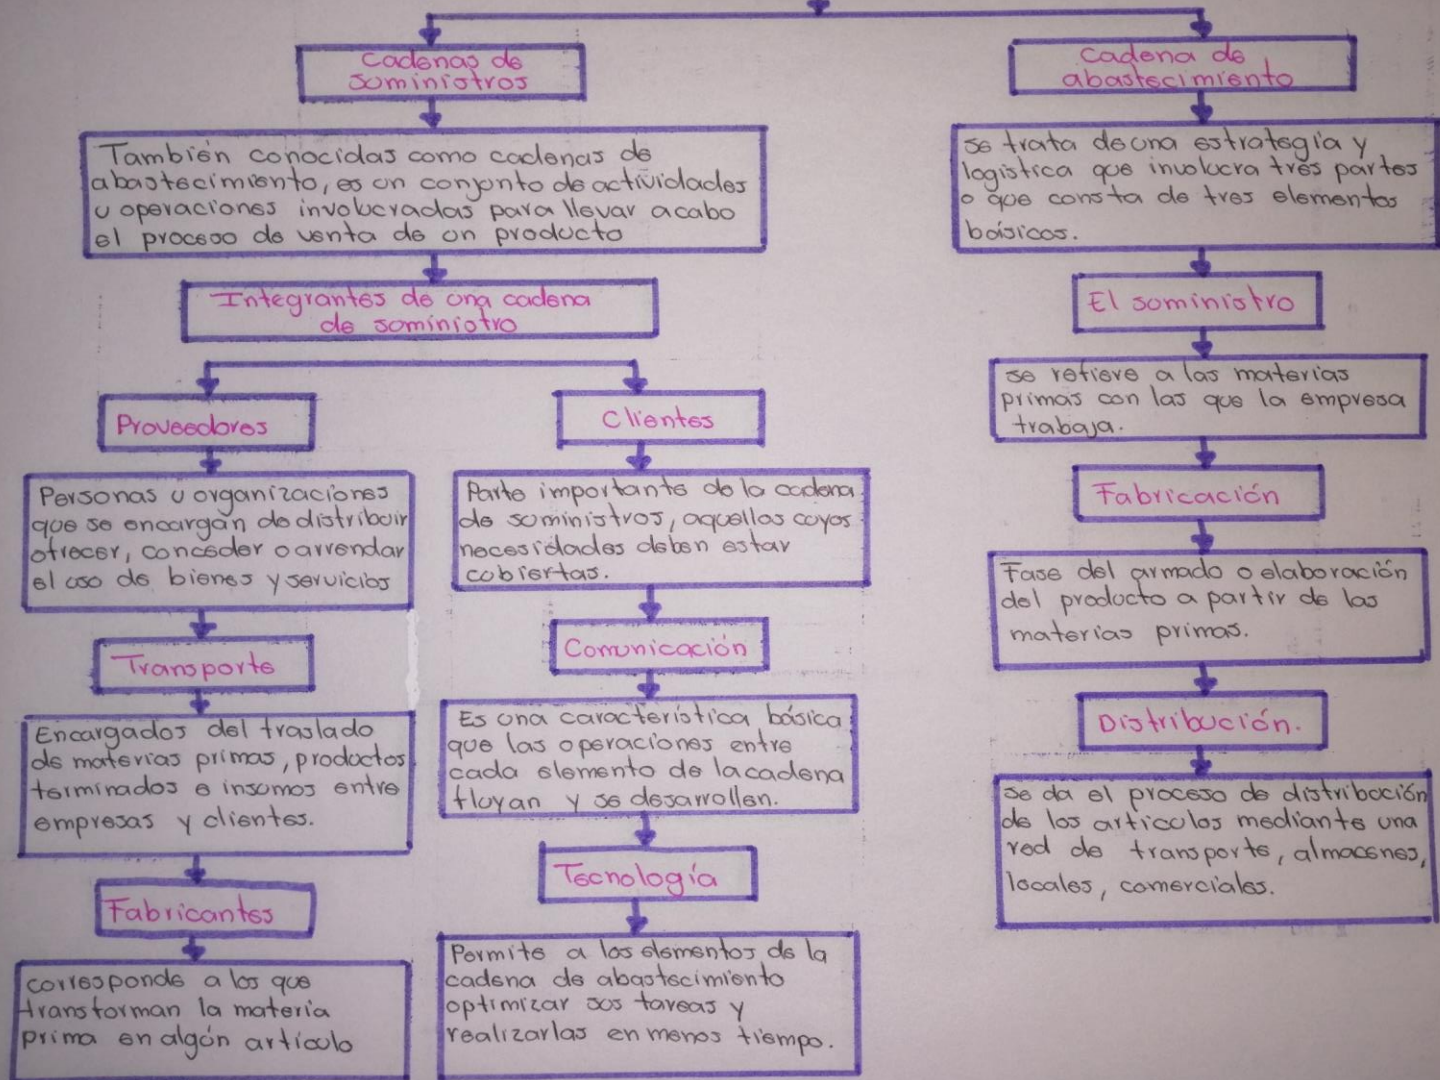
Cadenas de suministros

También conocidas como cadenas de abastecimiento, es un conjunto de actividades u operaciones involucradas para llevar acabo el proceso de venta de un producto

Integrantes de una cadena de suministro

Proveedores

Personas u organizaciones que se encargan de distribuir ofrecer, conceder o arrendar el uso de bienes y servicios

Transporte

Encargados del traslado de materias primas, productos terminados e insumos entre empresas y clientes.

Fabricantes

corresponde a los que transforman la materia prima en algún artículo

Clientes

Parte importante de la cadena de suministros, aquellos cuyas necesidades deben estar cubiertas.

Comunicación

Es una característica básica que las operaciones entre cada elemento de la cadena fluyan y se desarrollen.

Tecnología

Permite a los elementos de la cadena de abastecimiento optimizar sus tareas y realizarlas en menos tiempo.

Cadena de abastecimiento

se trata de una estrategia y logística que involucra tres partes o que consta de tres elementos básicos.

El suministro

se refiere a las materias primas con las que la empresa trabaja.

Fabricación

Fase del armado o elaboración del producto a partir de las materias primas.

Distribución.

se da el proceso de distribución de los artículos mediante una red de transportes, almacenes, locales, comerciales.